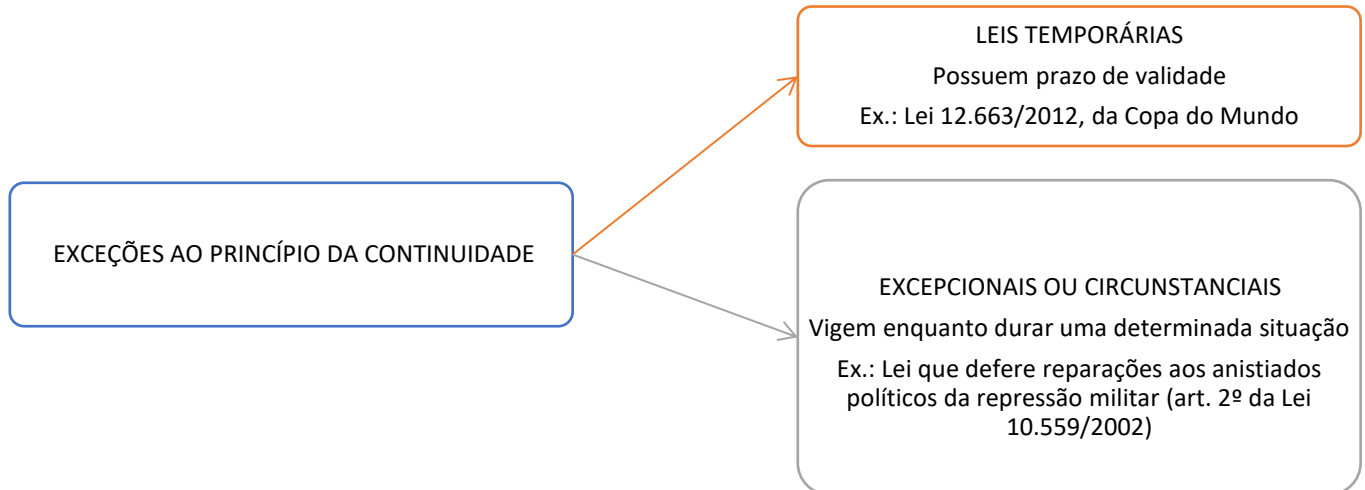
EXCEÇÕES AO PRINCÍPIO DA CONTINUIDADE

LEIS TEMPORÁRIAS

Possuem prazo de validade

Ex.: Lei 12.663/2012, da Copa do Mundo

EXCEPCIONAIS OU CIRCUNSTANCIAIS

Vigem enquanto durar uma determinada situação

Ex.: Lei que defere reparações aos anistiados políticos da repressão militar (art. 2º da Lei 10.559/2002)